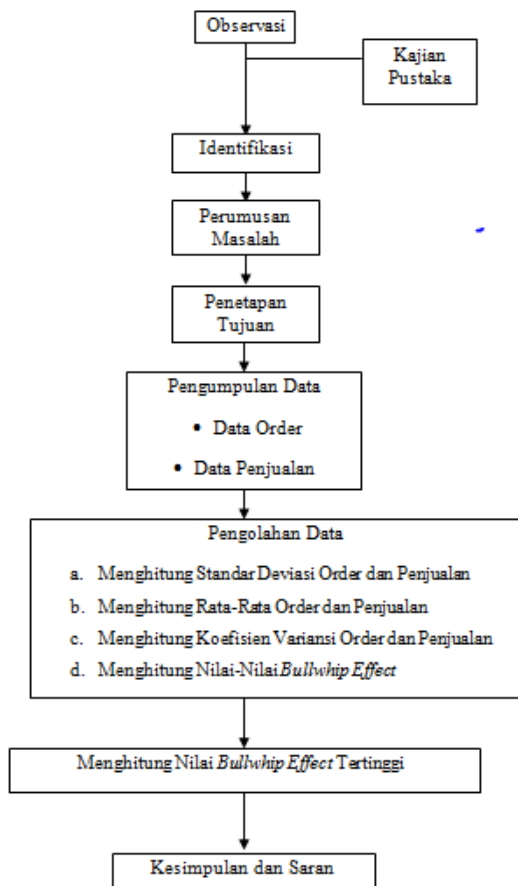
Observasi

Kajian Pustaka

Identifikasi

Perumusan Masalah

Penetapan Tujuan

Pengumpulan Data

• Data Order

• Data Penjualan

Pengolahan Data

a. Menghitung Standar Deviasi Order dan Penjualan

b. Menghitung Rata-Rata Order dan Penjualan

c. Menghitung Koefisien Variansi Order dan Penjualan

d. Menghitung Nilai-Nilai *Bullwhip Effect*

Menghitung Nilai *Bullwhip Effect* Tertinggi

Kesimpulan dan Saran